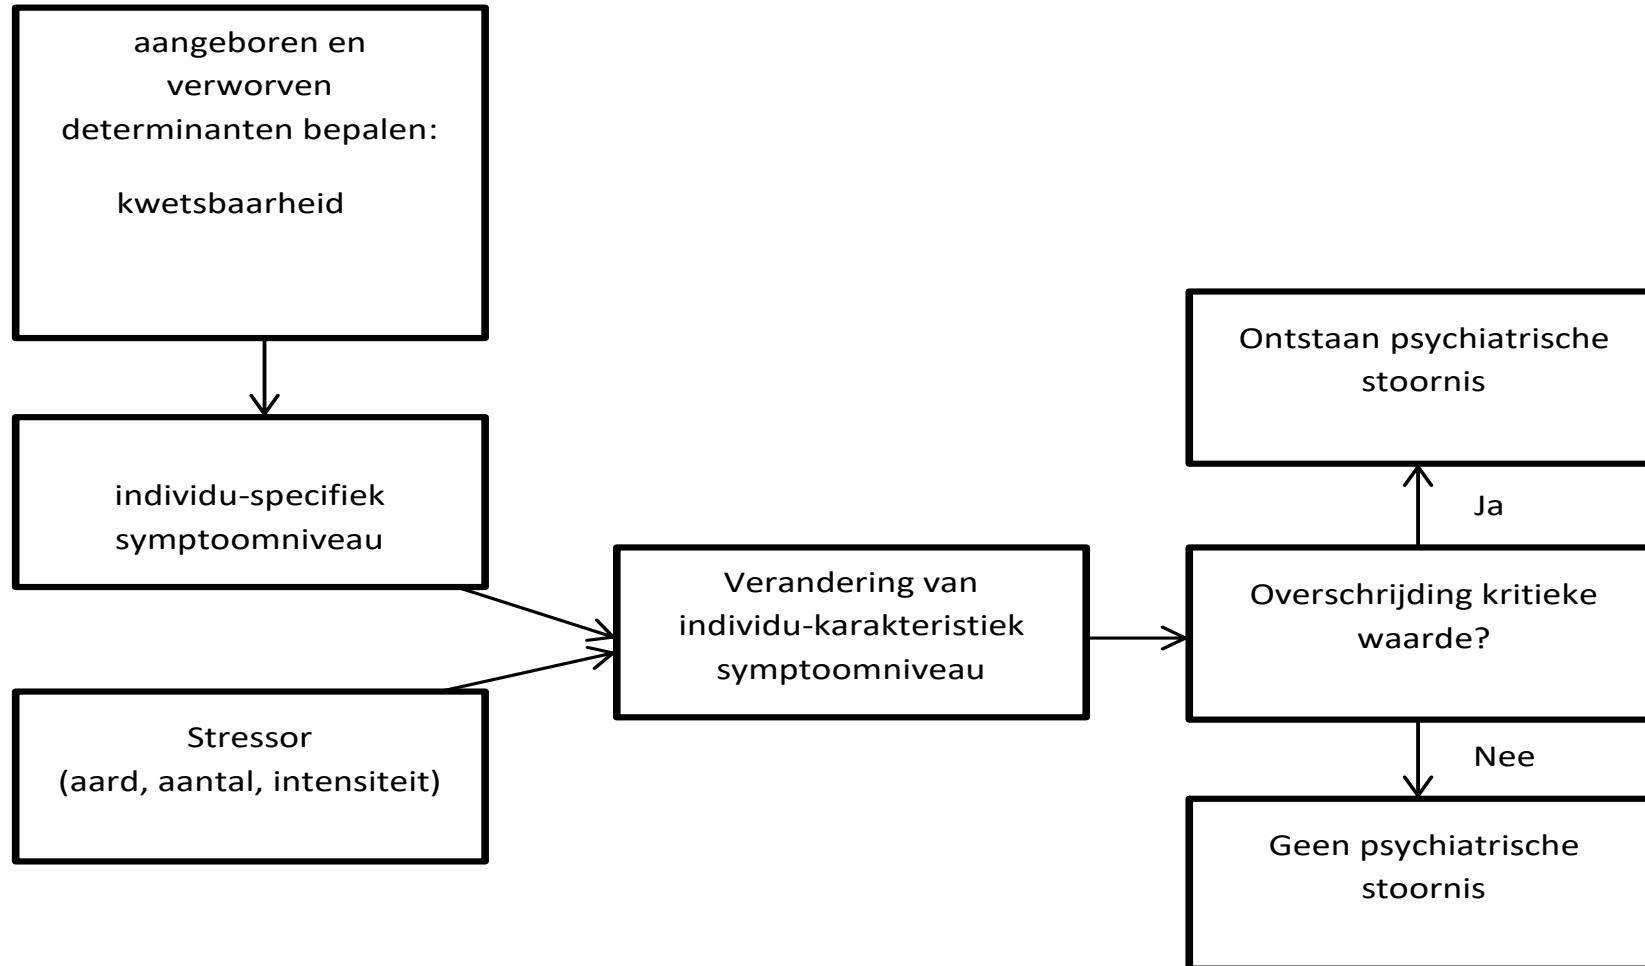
aangeboren en verworven determinanten bepalen:

kwetsbaarheid

individu-specifiek symptoomniveau

Stressor
(aard, aantal, intensiteit)

Verandering van individu-karakteristiek symptoomniveau

Overschrijding kritieke waarde?

Ja

Ontstaan psychiatrische stoornis

Nee

Geen psychiatrische stoornis